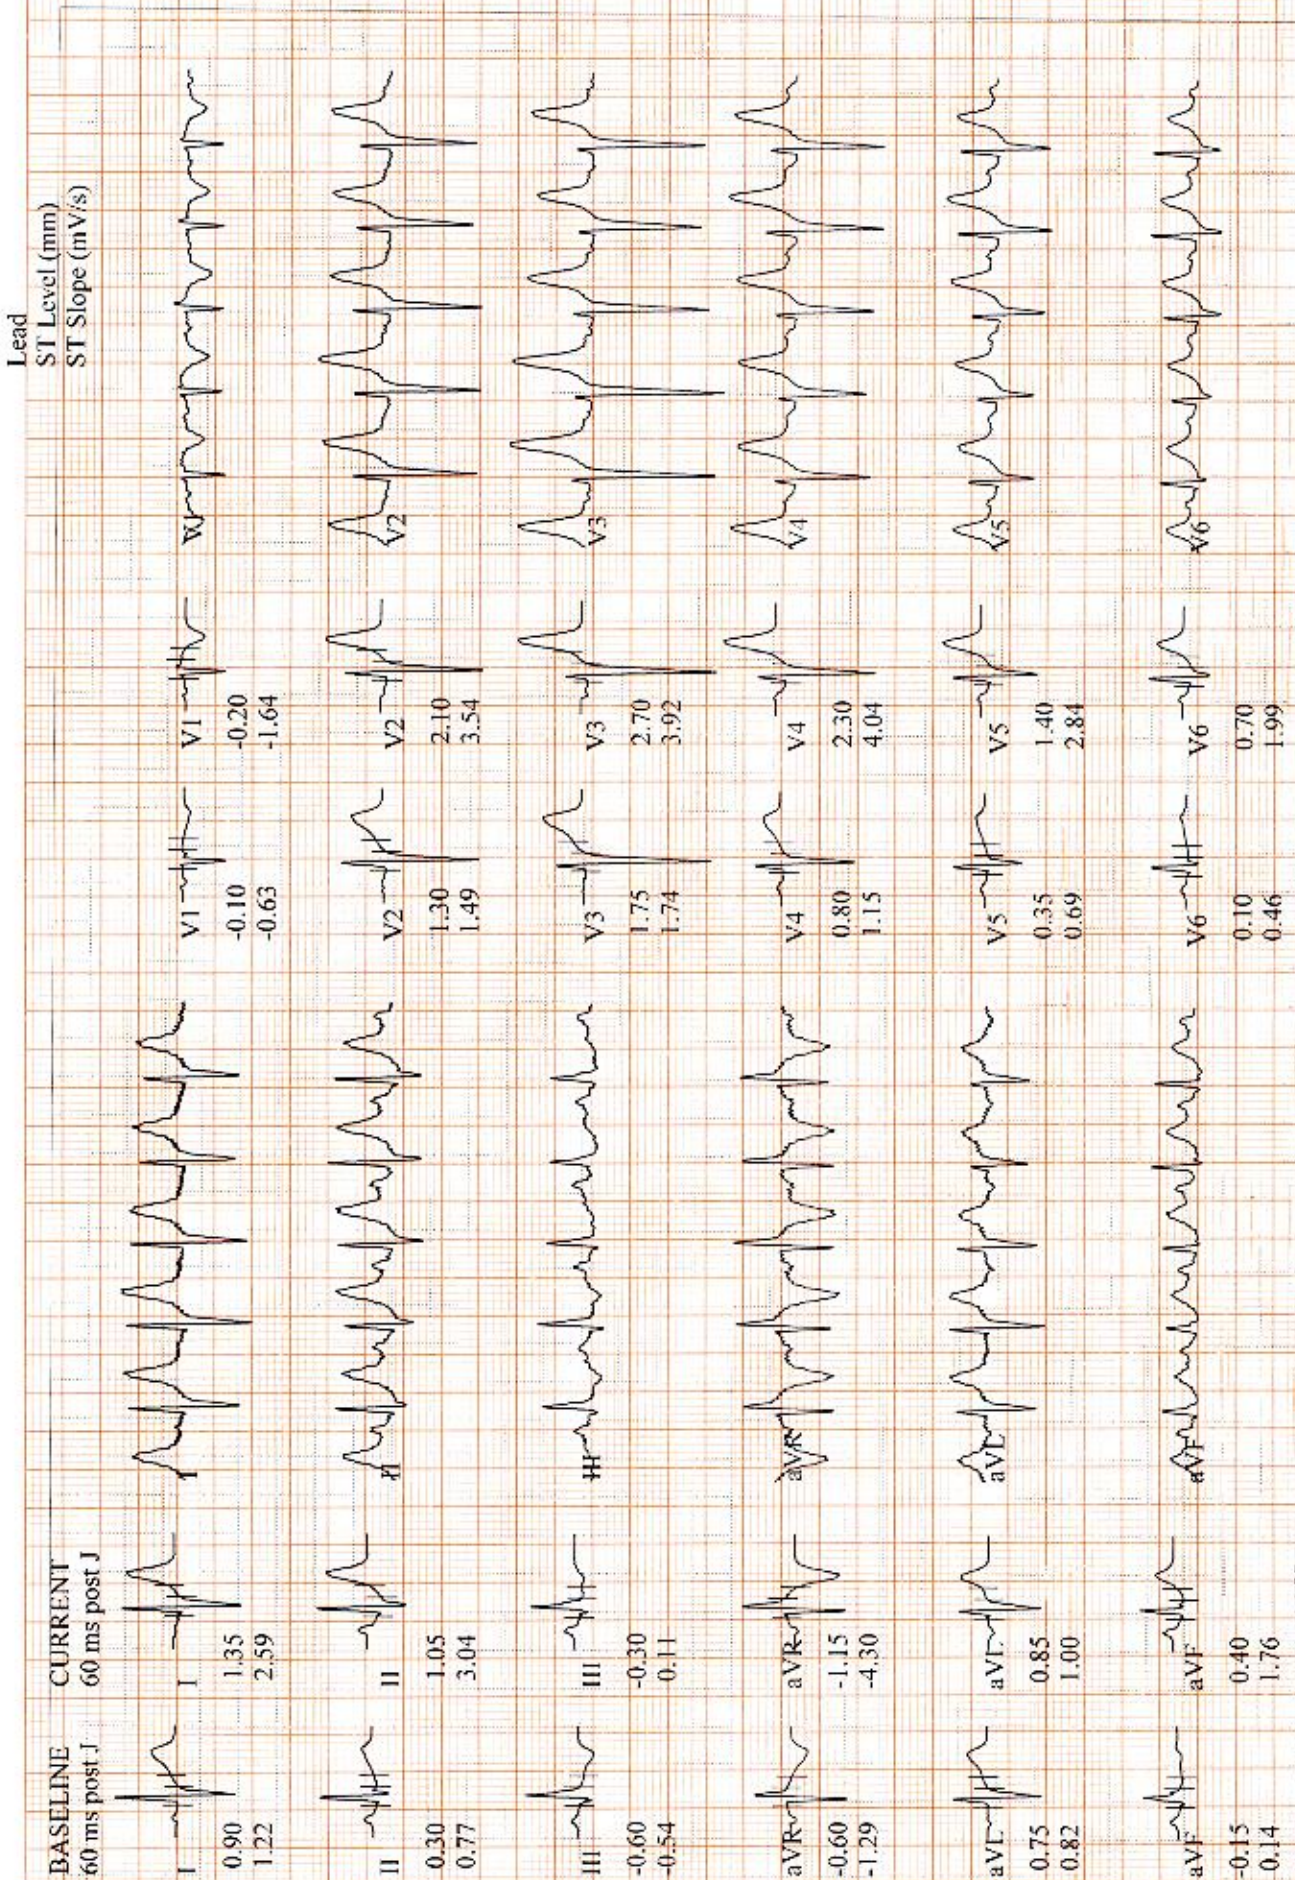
Lead
ST Level (mm)
ST Slope (mV/s)

BASELINE
60 ms post J

CURRENT
60 ms post J

I
0.90
1.22

I
1.35
2.59

I

II
0.30
0.77

II
1.05
3.04

II

III
-0.60
-0.54

III
-0.30
0.11

III

aVR
-0.60
-1.29

aVR
-1.15
-4.30

aVR

aVL
0.75
0.82

aVL
0.85
1.00

aVL

aVF
-0.15
0.14

aVF
0.40
1.76

aVF

V1
-0.10
-0.63

V1
-0.20
-1.64

V1

V2
1.30
1.49

V2
2.10
3.54

V2

V3
1.75
1.74

V3
2.70
3.92

V3

V4
0.80
1.15

V4
2.30
4.04

V4

V5
0.35
0.69

V5
1.40
2.84

V5

V6
0.10
0.46

V6
0.70
1.99

V6